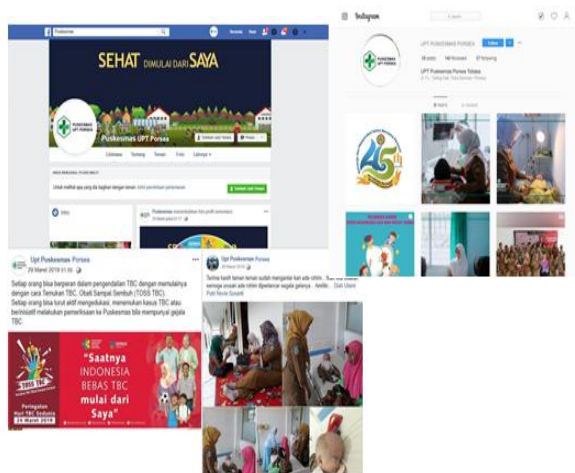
SEHAT DIMULAI DARI SAYA

Puskesmas UPT Porsea

Instagram

UPT Puskesmas Porsea

Upt Puskesmas Porsea
29 Maret 2019 01.00

Setiap orang bisa berperan dalam pengendalian TBC dengan memulainya dengan cara Temukan TBC, Obati Sampai Sembuh (TOSS TBC).
Setiap orang bisa turut aktif mengedukasi, menemukan kasus TBC atau berinisiatif melakukan pemeriksaan ke Puskesmas bila mempunyai gejala TBC.

TOSS TBC

"Saatnya INDONESIA BEBAS TBC mulai dari Saya"

Peringatan Hari TBC Sedunia 24 Maret 2019

Upt Puskesmas Porsea
29 Maret 2019

Terima kasih teman teman sudah mengantar kan ade ohim... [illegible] semoga usaan ade rohim diperlancar segala galanya... Amiin... Lihat lainnya